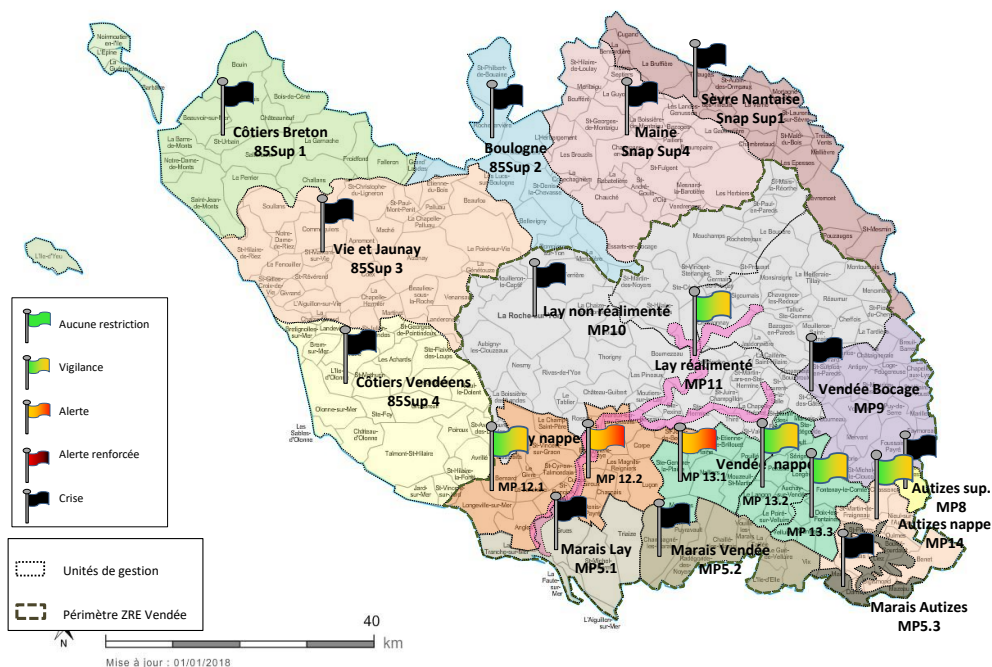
Côtiers Breton
85Sup 1

Boulogne
85Sup 2

Maine
Snap Sup4

Sèvre Nantaise
Snap Sup1

Vie et Jaunay
85Sup 3

Lay non réalimenté
MP10

Lay réalimenté
MP11

Côtiers Vendéens
85Sup 4

Vendée Bocage
MP9

Lay nappe

MP 12.1

MP 12.2

MP 13.1

Vendée nappe

MP 13.2

MP 13.3

Autizes sup.
MP8

Autizes nappe
MP14

Marais Lay
MP5.1

Marais Vendée
MP5.2

Marais Autizes
MP5.3

Aucune restriction

Vigilance

Alerte

Alerte renforcée

Crise

Unités de gestion

Périmètre ZRE Vendée

40
km

N

Mise à jour : 01/01/2018